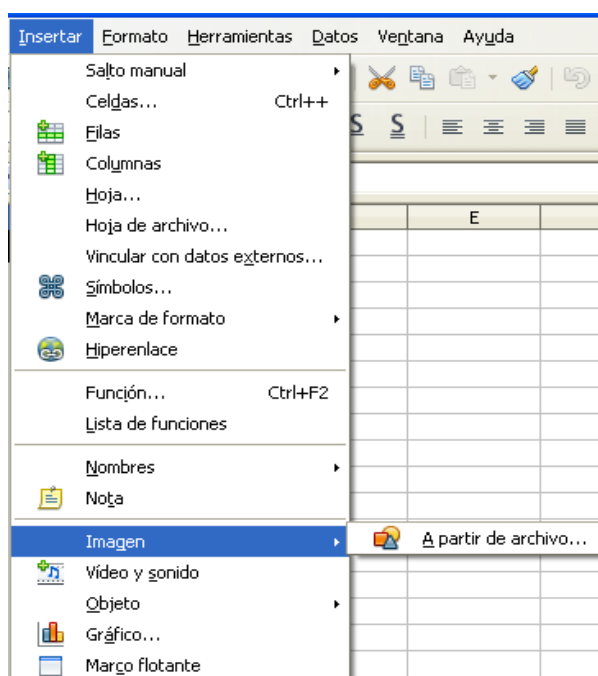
Insertar Formato Herramientas Datos Ventana Ayuda

Salto manual
Celdas... Ctrl++
Filas
Columnas
Hoja...
Hoja de archivo...
Vincular con datos externos...
Símbolos...
Marca de formato
Hiperenlace
Función... Ctrl+F2
Lista de funciones
Nombres
Nota
Imagen
Vídeo y sonido
Objeto
Gráfico...
Marco flotante

A partir de archivo...

S S

E